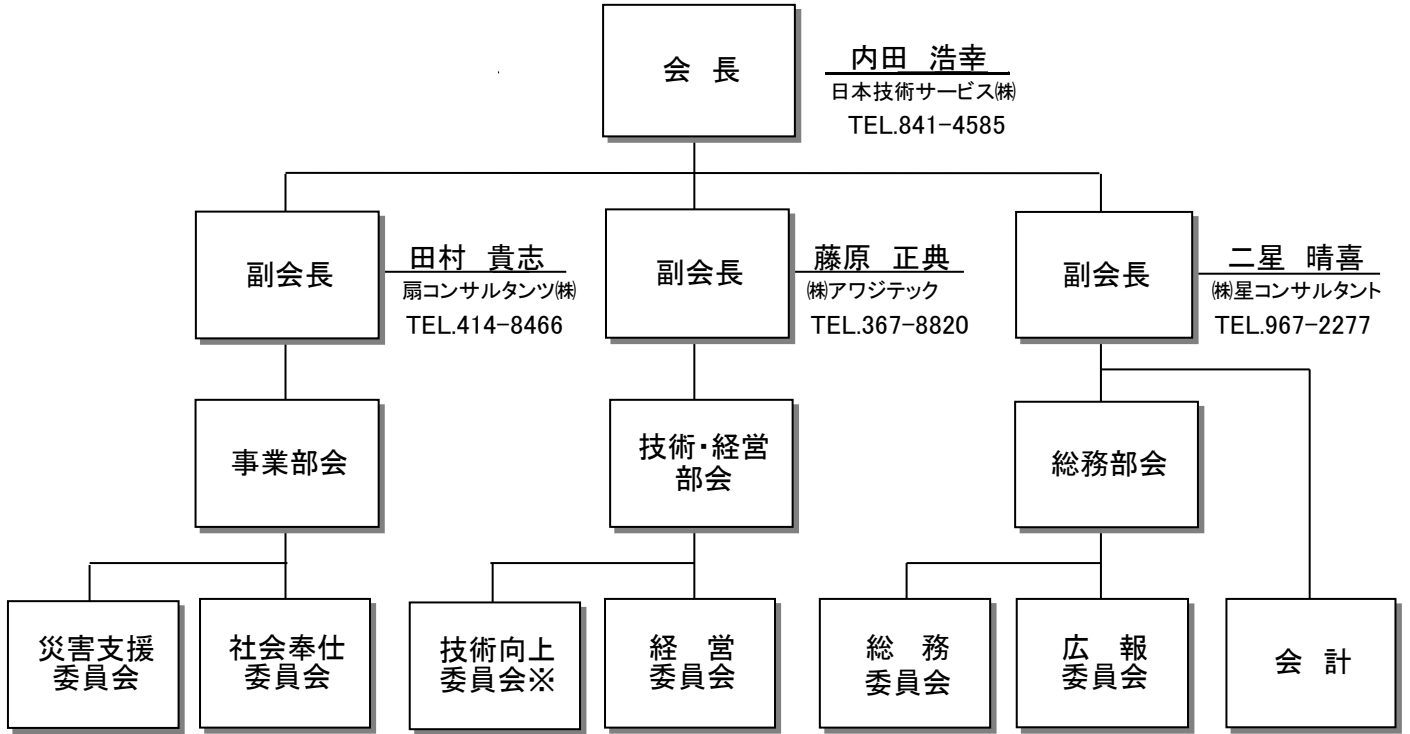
会 長

内田 浩幸
日本技術サービス㈱
TEL.841−4585

副会長

田村 貴志
扇コンサルタンツ㈱
TEL.414−8466

副会長

藤原 正典
㈱アワジテック
TEL.367−8820

副会長

二星 晴喜
㈱星コンサルタント
TEL.967−2277

事業部会

技術・経営
部会

総務部会

災害支援
委員会

社会奉仕
委員会

技術向上
委員会※

経 営
委員会

総 務
委員会

広 報
委員会

会 計